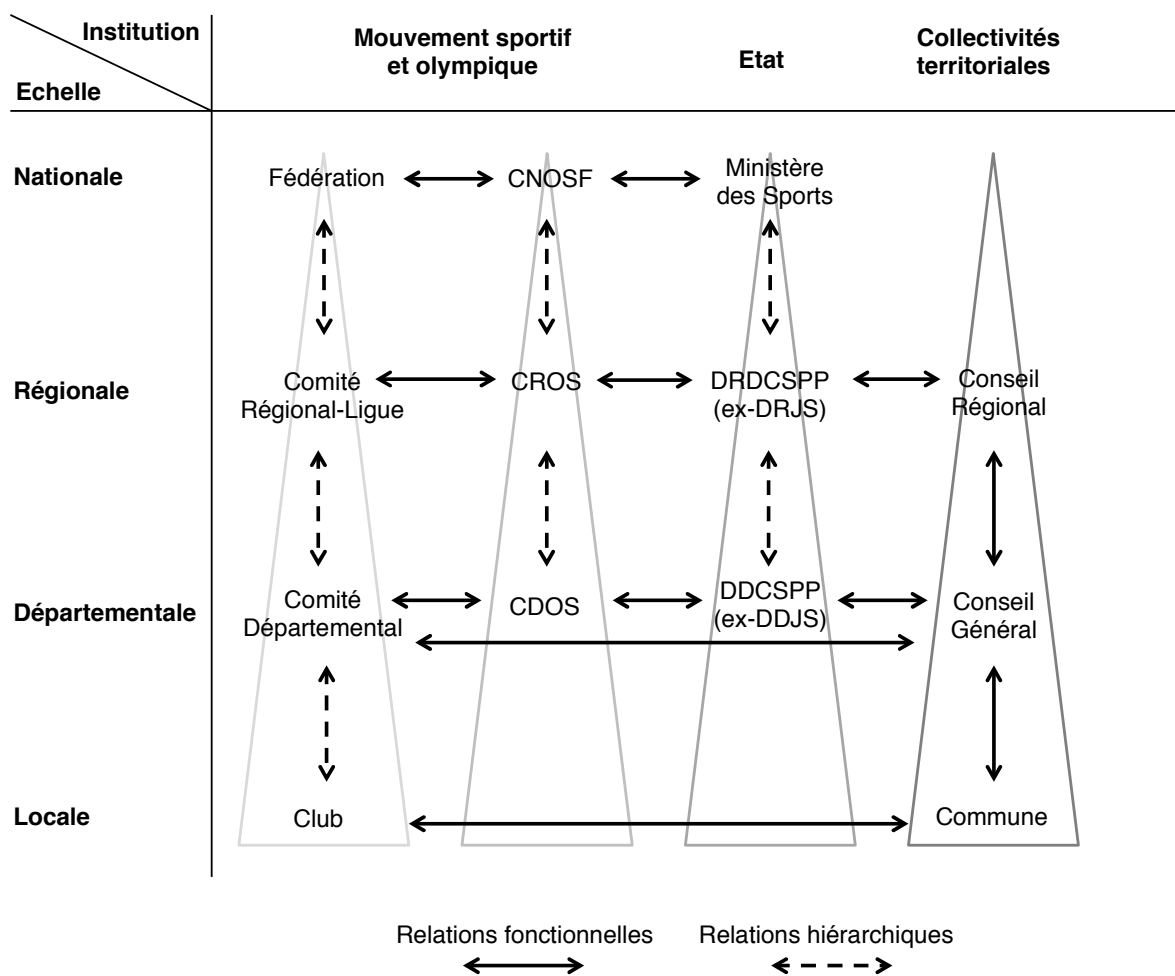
| Institution / Echelle | Mouvement sportif et olympique | | Etat | Collectivités territoriales |
|---|---|---|---|---|
| Nationale | Fédération | CNOSF | Ministère des Sports | |
| Régionale | Comité Régional-Ligue | CROS | DRDCSPP (ex-DRJS) | Conseil Régional |
| Départementale | Comité Départemental | CDOS | DDCSPP (ex-DDJS) | Conseil Général |
| Locale | Club | | | Commune |

Relations fonctionnelles

Relations hiérarchiques